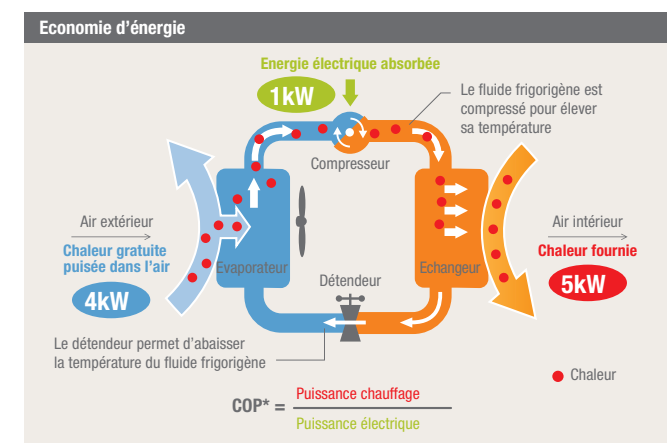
Economie d’énergie

Energie électrique absorbée

1kW

Le fluide frigorigène est compressé pour élever sa température

Compresseur

Air extérieur

Chaleur gratuite puisée dans l’air

4kW

Evaporateur

Détendeur

Echangeur

Air intérieur

Chaleur fournie

5kW

Le détendeur permet d’abaisser la température du fluide frigorigène

Chaleur

COP* = $\frac{\text{Puissance chauffage}}{\text{Puissance électrique}}$